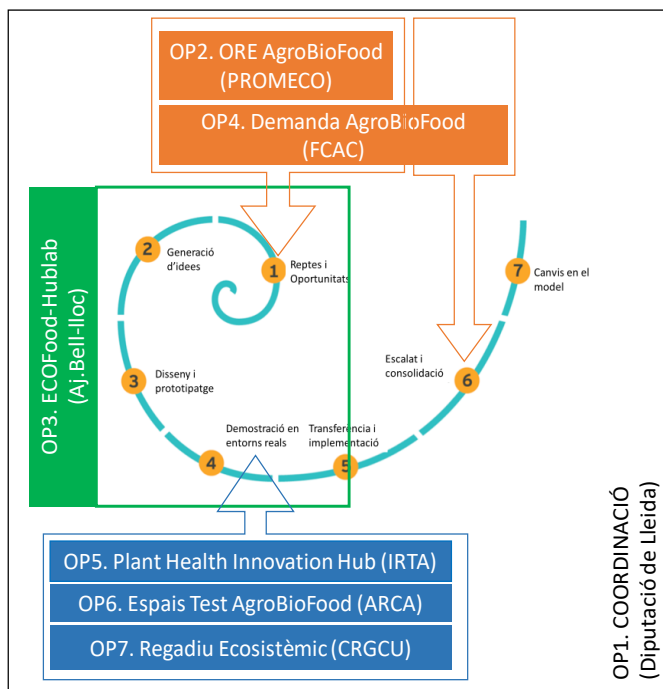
OP2. ORE AgroBioFood
(PROMECO)

OP4. Demanda AgroBioFood
(FCAC)

OP3. ECOFood-Hublab
(Aj.Bell-lloc)

2 Generació d'idees

1 Reptes i Oportunitats

7 Canvis en el model

3 Disseny i prototipatge

Escalat i consolidació 6

Demostració en entorns reals

Transferencia i implementació

4

5

OP5. Plant Health Innovation Hub (IRTA)

OP6. Espais Test AgroBioFood (ARCA)

OP7. Regadiu Ecosistèmic (CRGCU)

OP1. COORDINACIÓ
(Diputació de Lleida)